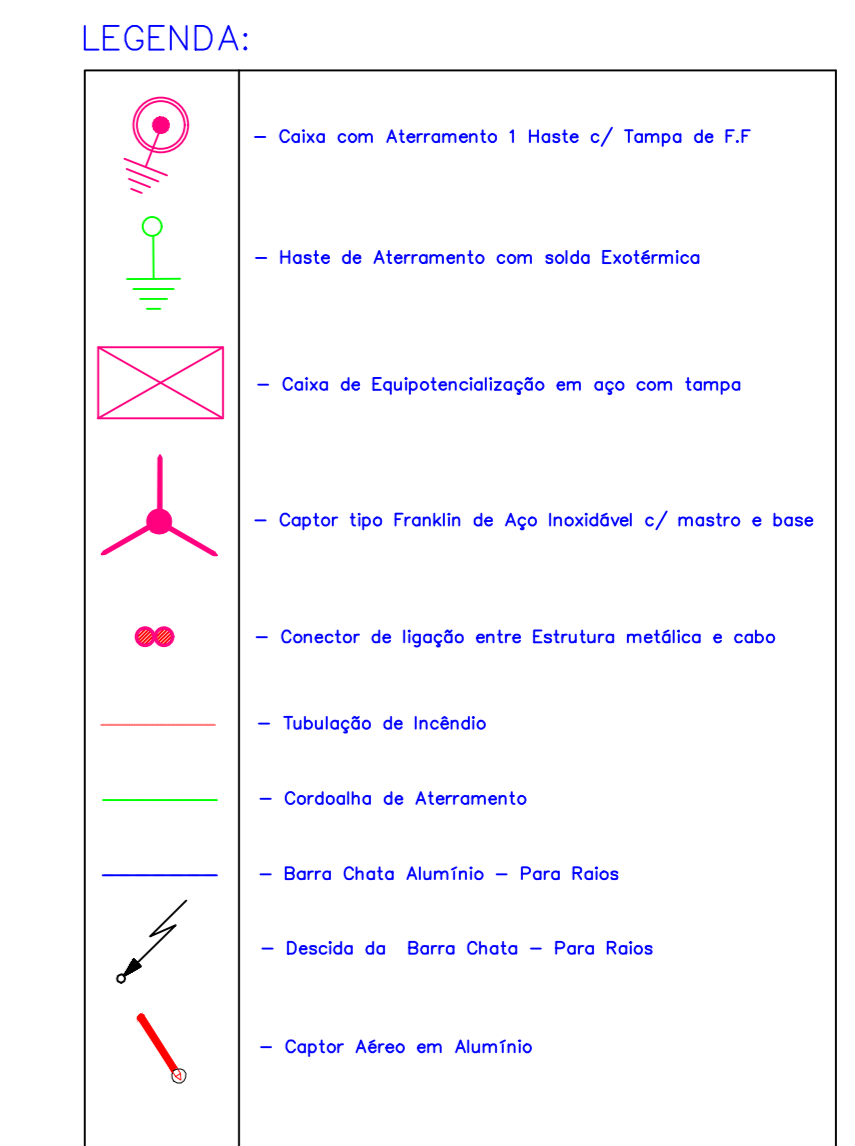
LEGENDA:

| | |
|---|---|
| | – Caixa com Aterramento 1 Haste c/ Tampa de F.F |
| | – Haste de Aterramento com solda Exotérmica |
| | – Caixa de Equipotencialização em aço com tampa |
| | – Captor tipo Franklin de Aço Inoxidável c/ mastro e base |
| | – Conector de ligação entre Estrutura metálica e cabo |
| | – Tubulação de Incêndio |
| | – Cordoalha de Aterramento |
| | – Barra Chata Alumínio – Para Raios |
| | – Descida da Barra Chata – Para Raios |
| | – Captor Aéreo em Alumínio |